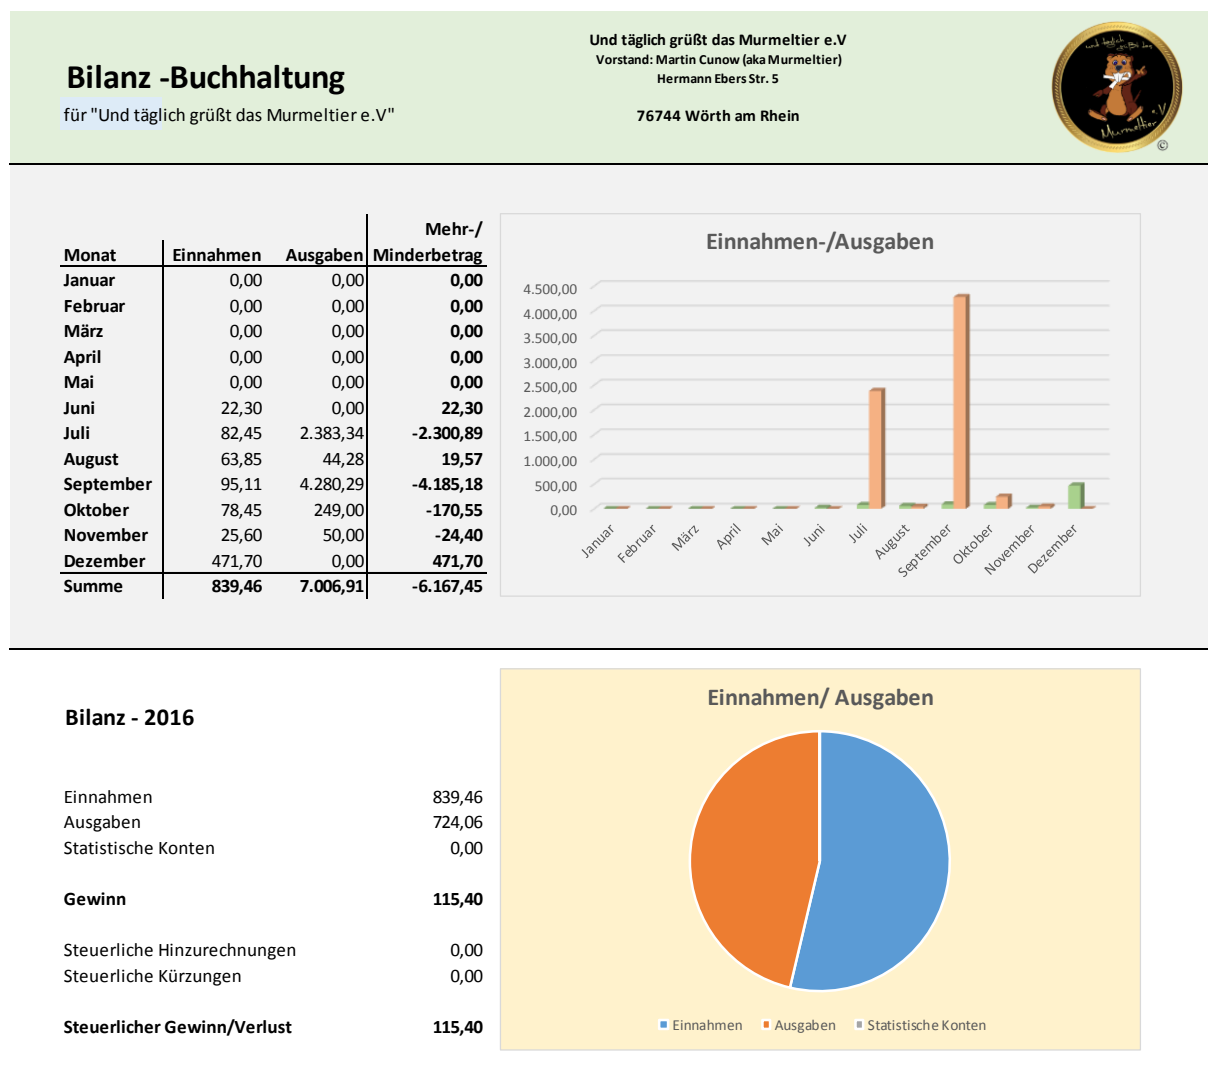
Bilanz -Buchhaltung
für "Und täglich grüßt das Murmeltier e.V"

Und täglich grüßt das Murmeltier e.V
Vorstand: Martin Cunow (aka Murmeltier)
Hermann Ebers Str. 5

76744 Wörth am Rhein

und täglich grüßt das Murmeltier e.V
©

| Monat | Einnahmen | Ausgaben | Mehr-/ Minderbetrag |
|---|---|---|---|
| Januar | 0,00 | 0,00 | 0,00 |
| Februar | 0,00 | 0,00 | 0,00 |
| März | 0,00 | 0,00 | 0,00 |
| April | 0,00 | 0,00 | 0,00 |
| Mai | 0,00 | 0,00 | 0,00 |
| Juni | 22,30 | 0,00 | 22,30 |
| Juli | 82,45 | 2.383,34 | -2.300,89 |
| August | 63,85 | 44,28 | 19,57 |
| September | 95,11 | 4.280,29 | -4.185,18 |
| Oktober | 78,45 | 249,00 | -170,55 |
| November | 25,60 | 50,00 | -24,40 |
| Dezember | 471,70 | 0,00 | 471,70 |
| Summe | 839,46 | 7.006,91 | -6.167,45 |

Einnahmen-/Ausgaben
4.500,00
4.000,00
3.500,00
3.000,00
2.500,00
2.000,00
1.500,00
1.000,00
500,00
0,00
Januar Februar März April Mai Juni Juli August September Oktober November Dezember

Bilanz - 2016

Einnahmen 839,46
Ausgaben 724,06
Statistische Konten 0,00

Gewinn 115,40

Steuerliche Hinzurechnungen 0,00
Steuerliche Kürzungen 0,00

Steuerlicher Gewinn/Verlust 115,40

Einnahmen/ Ausgaben
Einnahmen Ausgaben Statistische Konten